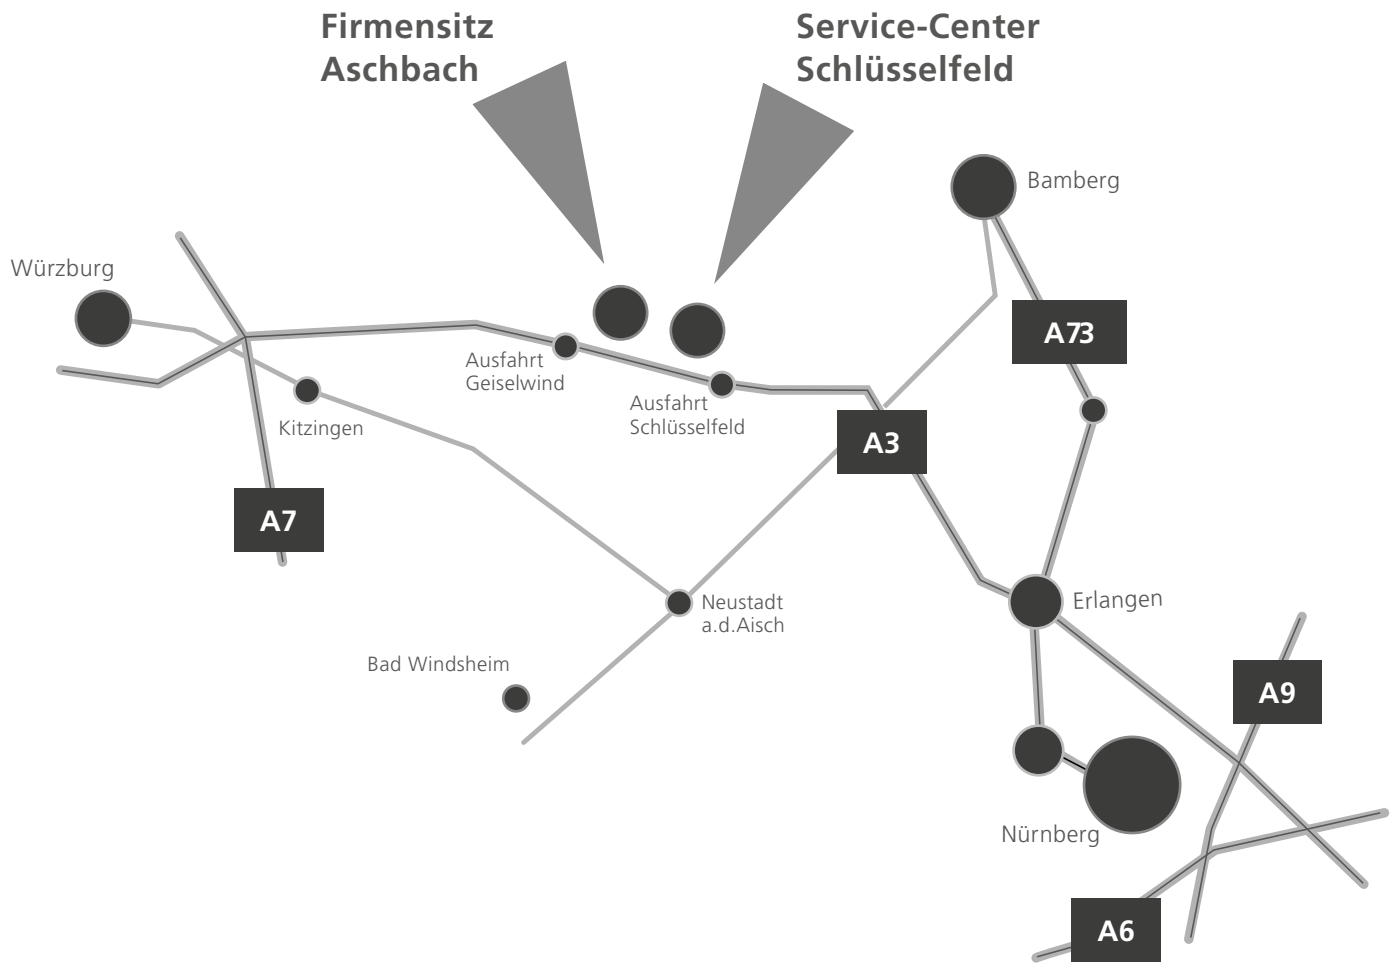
Firmensitz Aschbach

Service-Center Schlüsselfeld

Bamberg

Würzburg

A73

Ausfahrt Geiselwind

Ausfahrt Schlüsselfeld

Kitzingen

A3

A7

Erlangen

Neustadt a.d.Aisch

Bad Windsheim

A9

Nürnberg

A6